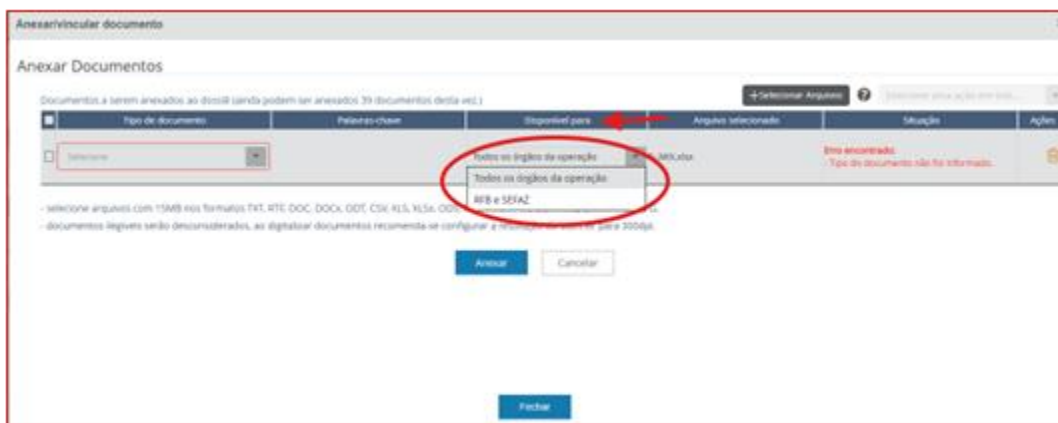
Anexar/vincular documento

Anexar Documentos

Documentos a serem anexados ao dossiê (ainda podem ser anexados 39 documentos desta vez.)

+Selecionar Arquivos

| Tipo de documento | Palavras-chave | Disponível para | Arquivo selecionado | Situação | Ações |
|---|---|---|---|---|---|
| Selecione | | Todos os órgãos da operação | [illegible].xlsx | Erro encontrado. - Tipo de documento não foi informado. | |

Todos os órgãos da operação
RFB e SEFAZ

- selecione arquivos com 15MB nos formatos TXT, RTF, DOC, DOCx, ODT, CSV, XLS, XLSx, ODS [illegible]
- documentos ilegíveis serão desconsiderados, ao digitalizar documentos recomenda-se configurar a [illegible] para 300dpi.

Anexar Cancelar

Fechar